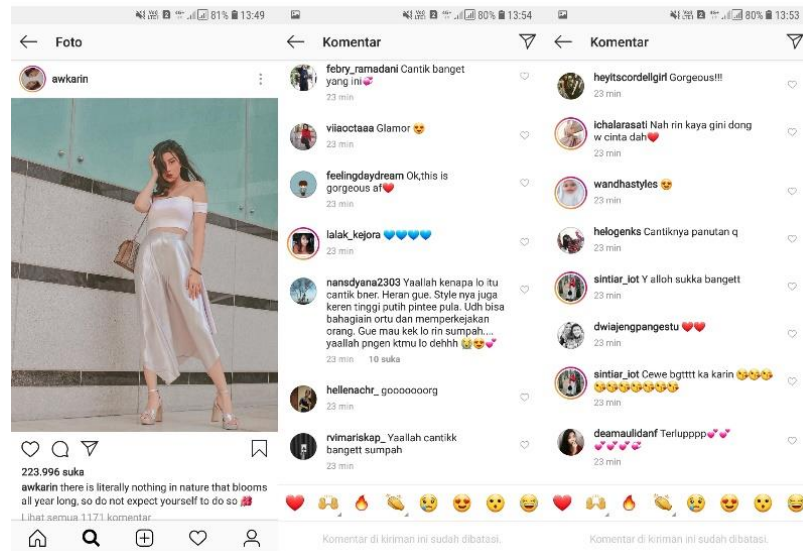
81% 13:49

Foto

awkarin

223.996 suka

awkarin there is literally nothing in nature that blooms all year long, so do not expect yourself to do so

Lihat semua 1171 komentar

80% 13:54

Komentar

febry_ramadani Cantik banget yang ini
23 min

viiaoctaaa Glamor
23 min

feelingdaydream Ok,this is gorgeous af
23 min

lalak_kejora
23 min

nansdyana2303 Yaallah kenapa lo itu cantik bner. Heran gue. Style nya juga keren tinggi putih pintee pula. Udh bisa bahagiain ortu dan memperkejakan orang. Gue mau kek lo rin sumpah.... yaallah pngen ktmu lo dehhh
23 min 10 suka

hellenachr_ gooooooorg
23 min

rvimariskap_ Yaallah cantikk bangett sumpah
23 min

Komentar di kiriman ini sudah dibatasi.

80% 13:53

Komentar

heyitscordellgirl Gorgeous!!!
23 min

ichalarasati Nah rin kaya gini dong w cinta dah
23 min

wandhastyles
23 min

helogenks Cantiknya panutan q
23 min

sintiar_iot Y alloh sukka bangett
23 min

dwiajengpangestu
23 min

sintiar_iot Cewe bgtttt ka karin
23 min

deamaulidanf Terlupppp
23 min

Komentar di kiriman ini sudah dibatasi.